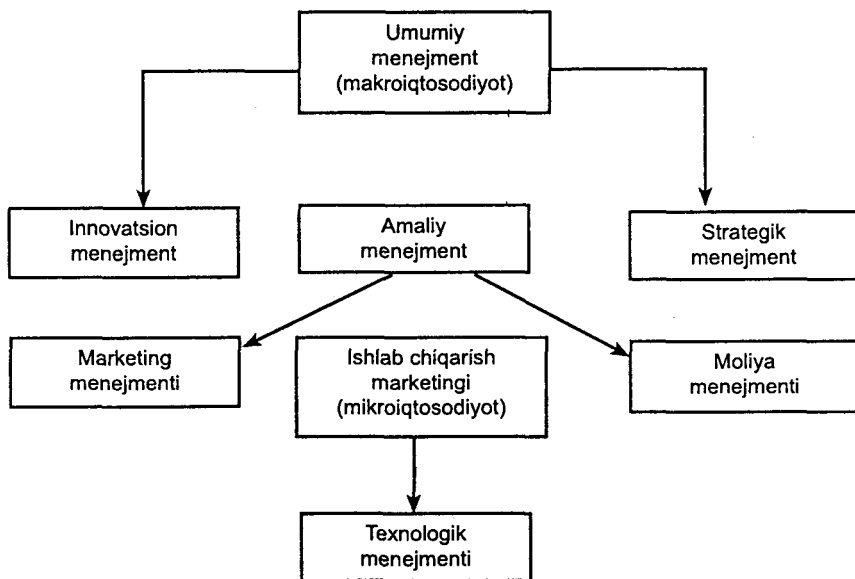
Umumiy menejment (makroiqtosodiyot)

Innovatsion menejment

Amaliy menejment

Strategik menejment

Marketing menejmenti

Ishlab chiqarish marketingi (mikroiqtosodiyot)

Moliya menejmenti

Texnologik menejmenti